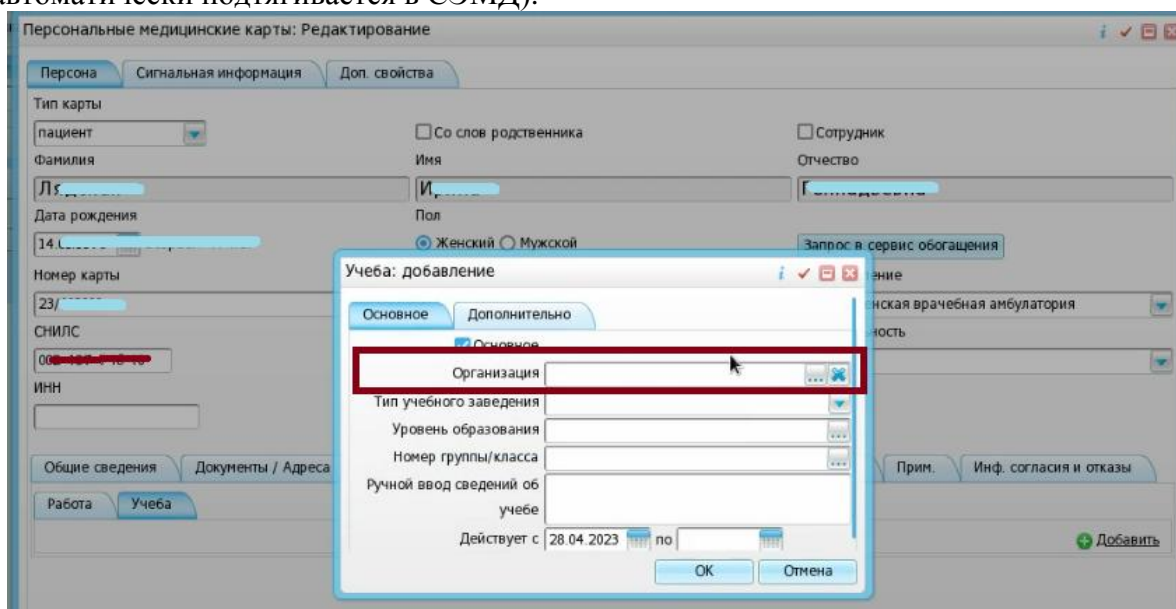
автоматически подтягивается в СЭМД).

Персональные медицинские карты: Редактирование

Персона | Сигнальная информация | Доп. свойства

Тип карты
пациент
Со слов родственника
Сотрудник
Фамилия
Ля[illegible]
Имя
И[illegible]
Отчество
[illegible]
Дата рождения
14.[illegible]
Пол
Женский Мужской
Запрос в сервис обогащения
Номер карты
23/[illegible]
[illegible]ение
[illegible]нская врачебная амбулатория
СНИЛС
00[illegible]
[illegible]ность
ИНН

Учеба: добавление

Основное | Дополнительно

Основное
Организация
Тип учебного заведения
Уровень образования
Номер группы/класса
Ручной ввод сведений об учебе
Действует с 28.04.2023 по
ОК Отмена

Общие сведения | Документы / Адреса | Прим. | Инф. согласия и отказы
Работа | Учеба
Добавить